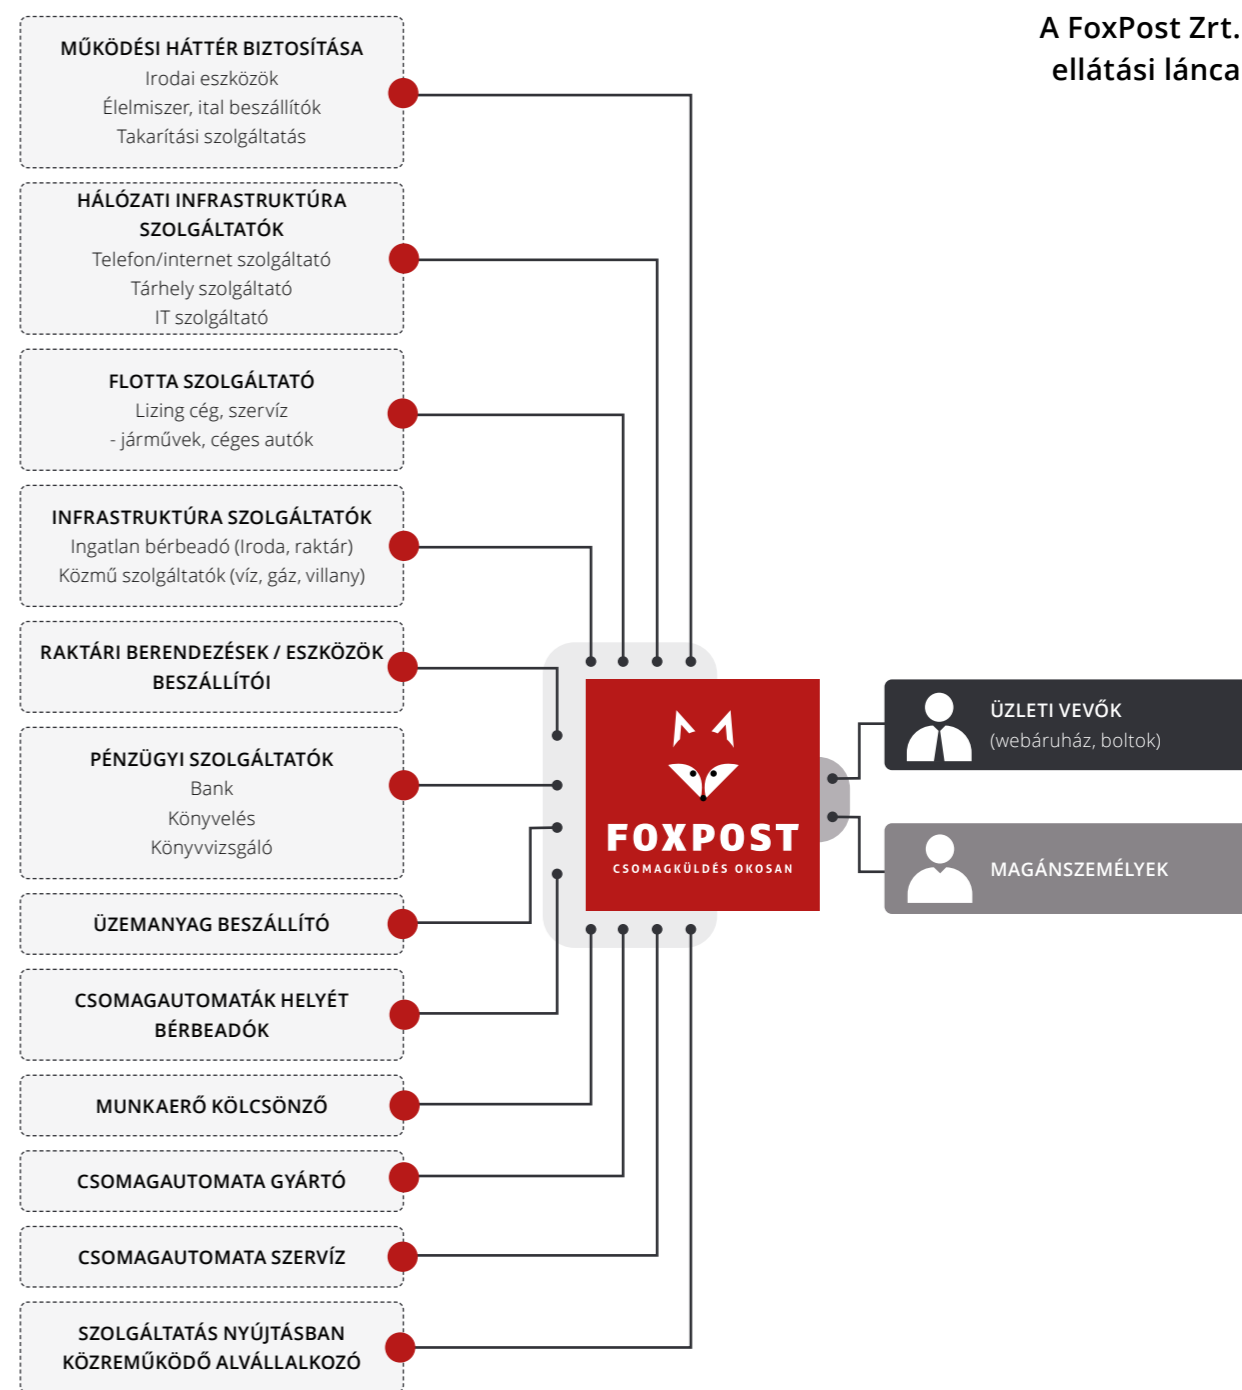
A FoxPost Zrt. ellátási lánca

MŰKÖDÉSI HÁTTÉR BIZTOSÍTÁSA
Irodai eszközök
Élelmiszer, ital beszállítók
Takarítási szolgáltatás

HÁLÓZATI INFRASTRUKTÚRA SZOLGÁLTATÓK
Telefon/internet szolgáltató
Tárhely szolgáltató
IT szolgáltató

FLOTTA SZOLGÁLTATÓ
Lizing cég, szervíz
- járművek, céges autók

INFRASTRUKTÚRA SZOLGÁLTATÓK
Ingatlan bérbeadó (Iroda, raktár)
Közmű szolgáltatók (víz, gáz, villany)

RAKTÁRI BERENDEZÉSEK / ESZKÖZÖK BESZÁLLÍTÓI

PÉNZÜGYI SZOLGÁLTATÓK
Bank
Könyvelés
Könyvvizsgáló

ÜZEMANYAG BESZÁLLÍTÓ

CSOMAGAUTOMATÁK HELYÉT BÉRBEADÓK

MUNKAERŐ KÖLCSÖNZŐ

CSOMAGAUTOMATA GYÁRTÓ

CSOMAGAUTOMATA SZERVÍZ

SZOLGÁLTATÁS NYÚJTÁSBAN KÖZREMŰKÖDŐ ALVÁLLALKOZÓ

FOXPOST
CSOMAGKÜLDÉS OKOSAN

ÜZLETI VEVŐK
(webáruház, boltok)

MAGÁNSZEMÉLYEK